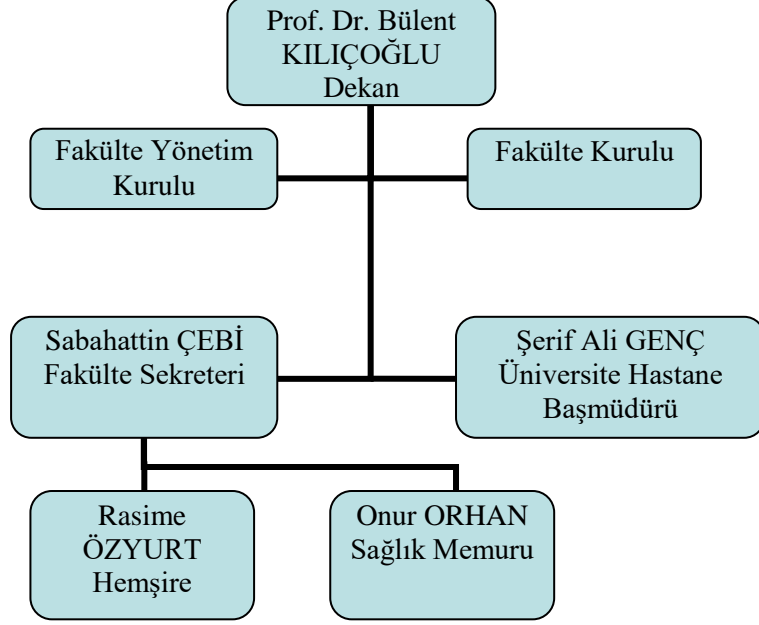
Prof. Dr. Bülent KILIÇOĞLU Dekan

Fakülte Yönetim Kurulu

Fakülte Kurulu

Sabahattin ÇEBİ Fakülte Sekreteri

Şerif Ali GENÇ Üniversite Hastane Başmüdürü

Rasime ÖZYURT Hemşire

Onur ORHAN Sağlık Memuru